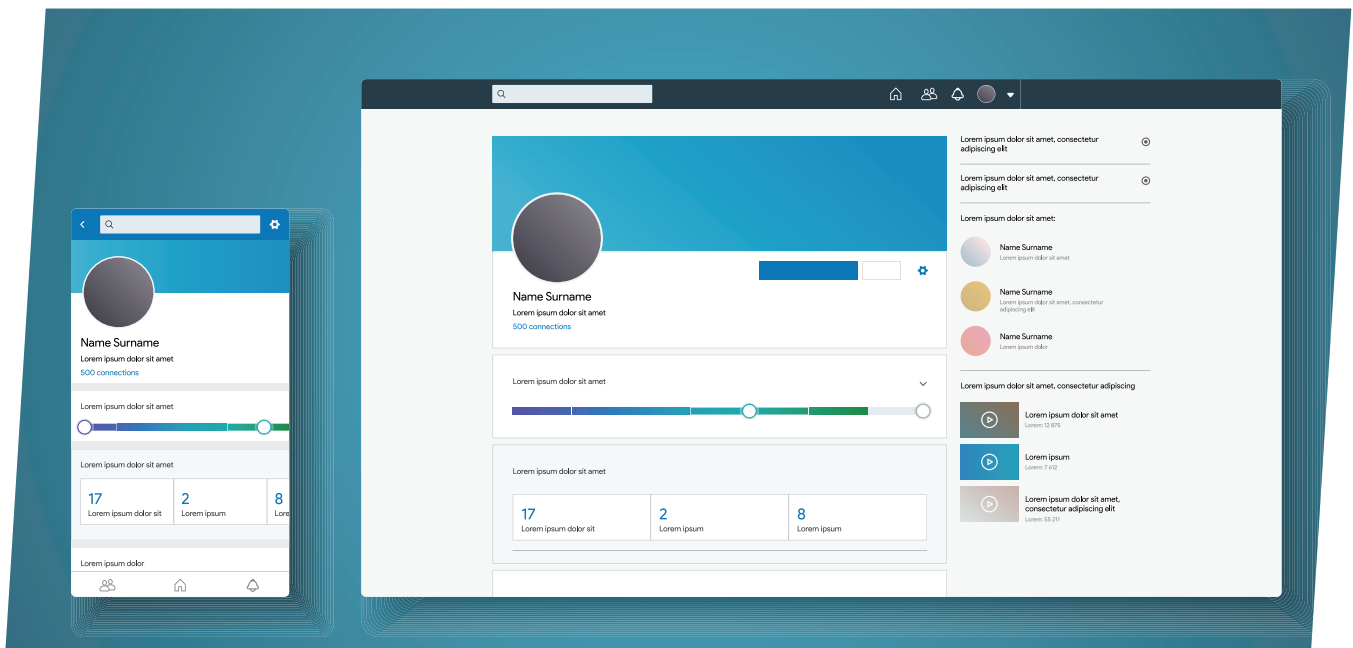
Name Surname
Lorem ipsum dolor sit amet
500 connections

Lorem ipsum dolor sit amet

Lorem ipsum dolor sit amet

| 17 Lorem ipsum dolor sit | 2 Lorem ipsum | 8 Lore |
|---|---|---|

Lorem ipsum dolor

Name Surname
Lorem ipsum dolor sit amet
500 connections

Lorem ipsum dolor sit amet

Lorem ipsum dolor sit amet

| 17 Lorem ipsum dolor sit | 2 Lorem ipsum | 8 Lorem ipsum |
|---|---|---|

Lorem ipsum dolor sit amet, consectetur adipiscing elit

Lorem ipsum dolor sit amet, consectetur adipiscing elit

Lorem ipsum dolor sit amet:

Name Surname
Lorem ipsum dolor sit amet

Name Surname
Lorem ipsum dolor sit amet, consectetur adipiscing elit

Name Surname
Lorem ipsum dolor

Lorem ipsum dolor sit amet, consectetur adipiscing

Lorem ipsum dolor sit amet
Lorem: 12 875

Lorem ipsum
Lorem: 7 612

Lorem ipsum dolor sit amet, consectetur adipiscing elit
Lorem: 55 211